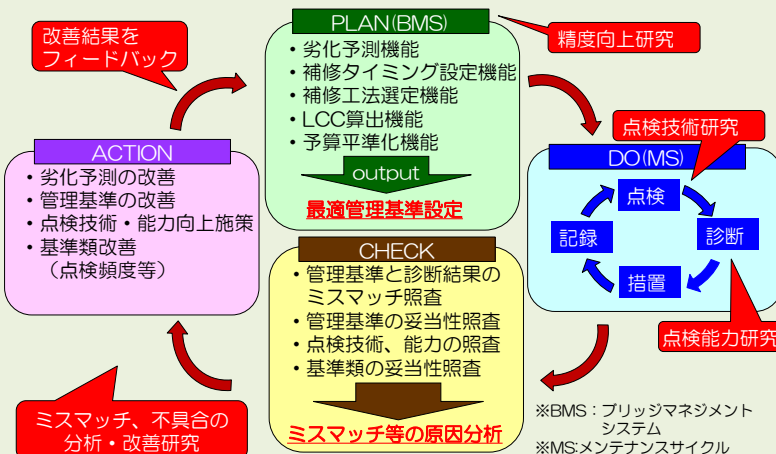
改善結果をフィードバック

PLAN(BMS)
・劣化予測機能
・補修タイミング設定機能
・補修工法選定機能
・LCC算出機能
・予算平準化機能
output
最適管理基準設定

精度向上研究

点検技術研究

DO(MS)
点検
診断
措置
記録

点検能力研究

ACTION
・劣化予測の改善
・管理基準の改善
・点検技術・能力向上施策
・基準類改善
（点検頻度等）

CHECK
・管理基準と診断結果のミスマッチ照査
・管理基準の妥当性照査
・点検技術、能力の照査
・基準類の妥当性照査
ミスマッチ等の原因分析

ミスマッチ、不具合の分析・改善研究

※BMS：ブリッジマネジメントシステム
※MS:メンテナンスサイクル